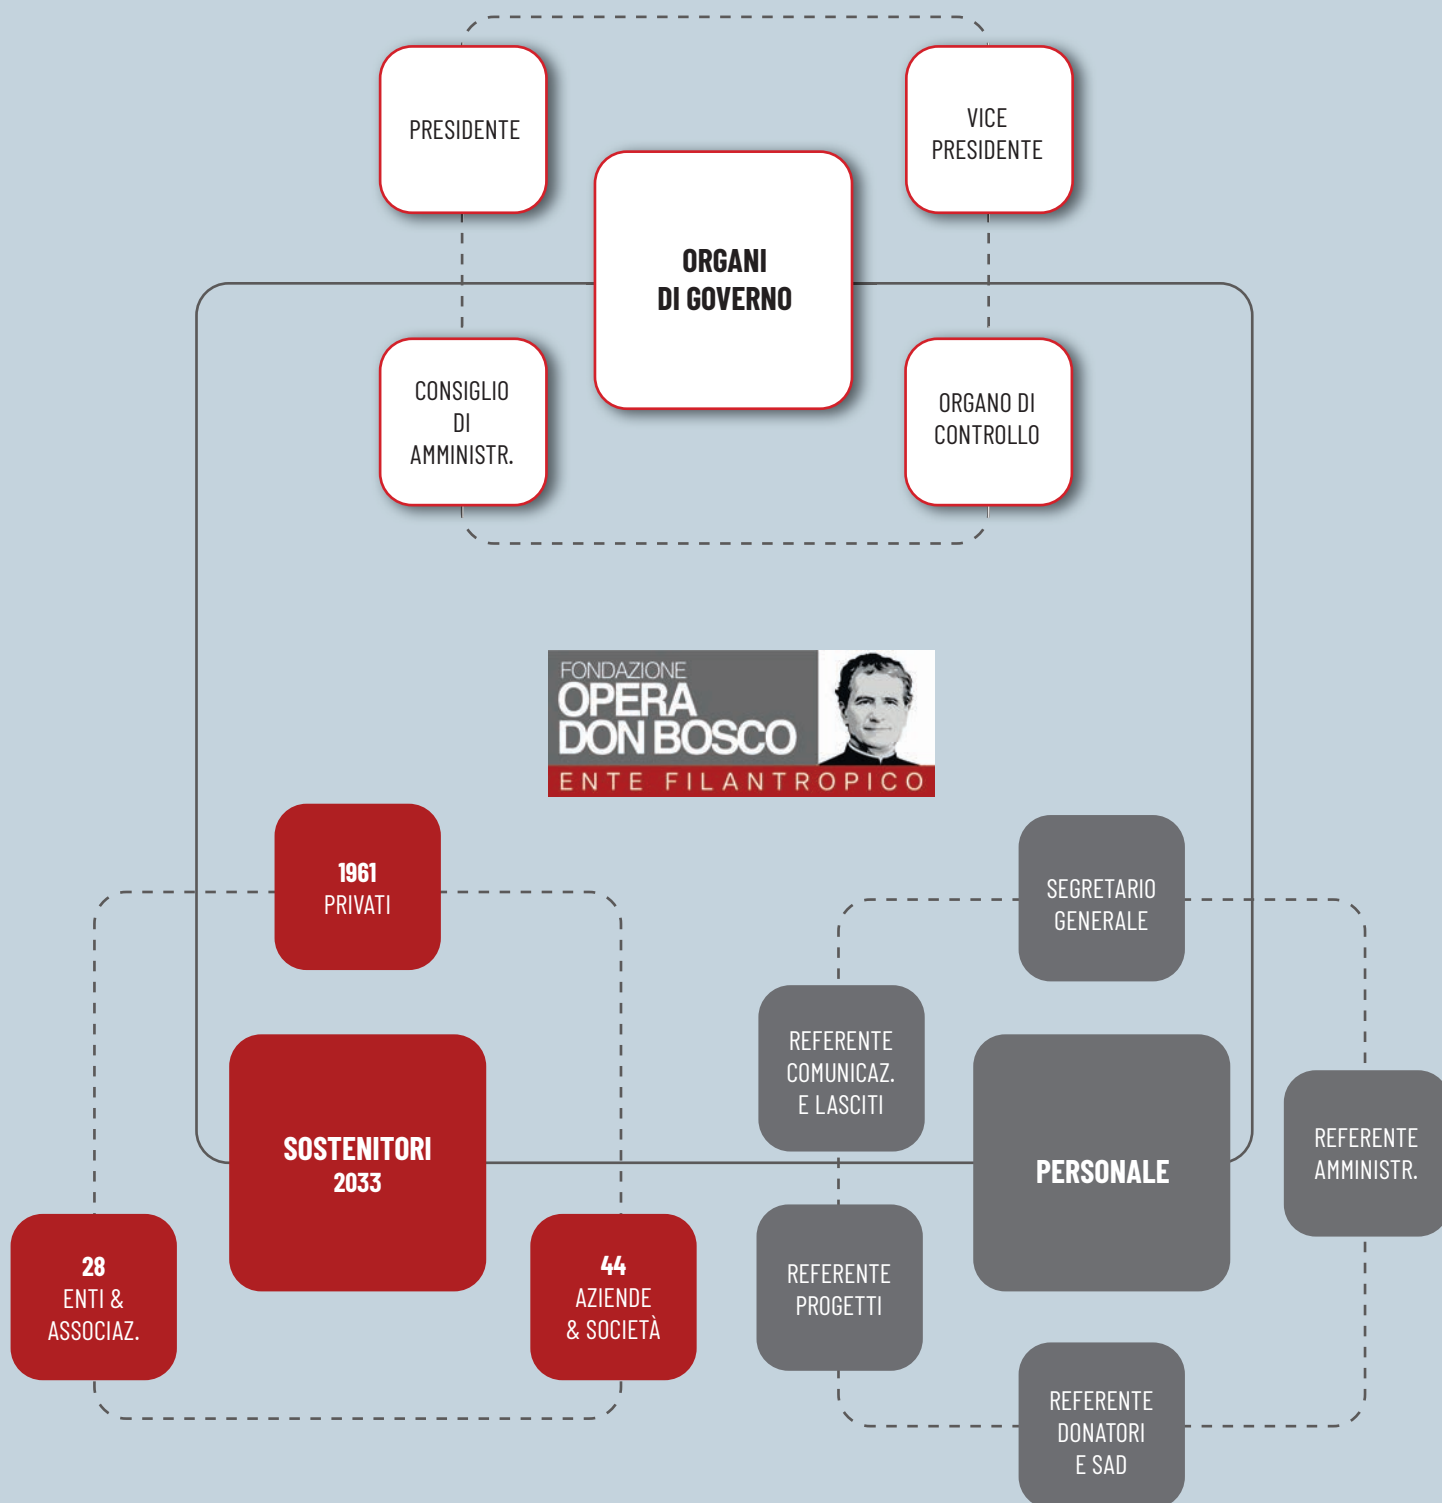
PRESIDENTE

VICE PRESIDENTE

ORGANI DI GOVERNO

CONSIGLIO DI AMMINISTR.

ORGANO DI CONTROLLO

FONDAZIONE OPERA DON BOSCO
ENTE FILANTROPICO

1961 PRIVATI

SEGRETARIO GENERALE

REFERENTE COMUNICAZ. E LASCITI

SOSTENITORI 2033

PERSONALE

REFERENTE AMMINISTR.

28 ENTI & ASSOCIAZ.

44 AZIENDE & SOCIETÀ

REFERENTE PROGETTI

REFERENTE DONATORI E SAD